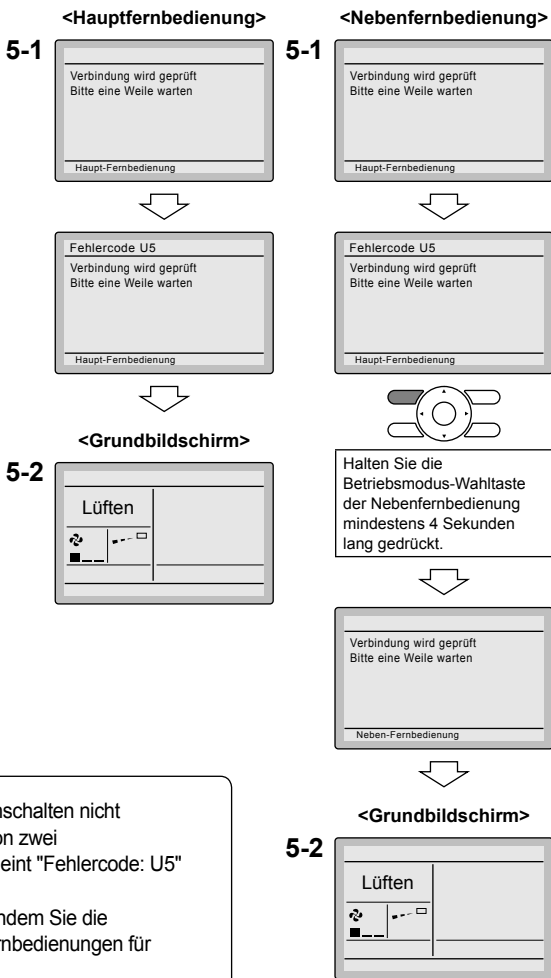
<Hauptfernbedienung>

5-1

Verbindung wird geprüft
Bitte eine Weile warten

Haupt-Fernbedienung

Fehlercode U5
Verbindung wird geprüft
Bitte eine Weile warten

Haupt-Fernbedienung

<Grundbildschirm>

5-2

Lüften

<Nebenfernbedienung>

5-1

Verbindung wird geprüft
Bitte eine Weile warten

Haupt-Fernbedienung

Fehlercode U5
Verbindung wird geprüft
Bitte eine Weile warten

Haupt-Fernbedienung

Halten Sie die Betriebsmodus-Wahltaste der Nebenfernbedienung mindestens 4 Sekunden lang gedrückt.

Verbindung wird geprüft
Bitte eine Weile warten

Neben-Fernbedienung

<Grundbildschirm>

5-2

Lüften

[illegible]nschalten nicht
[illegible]on zwei
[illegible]eint "Fehlercode: U5"

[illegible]ndem Sie die
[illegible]rnbedienungen für